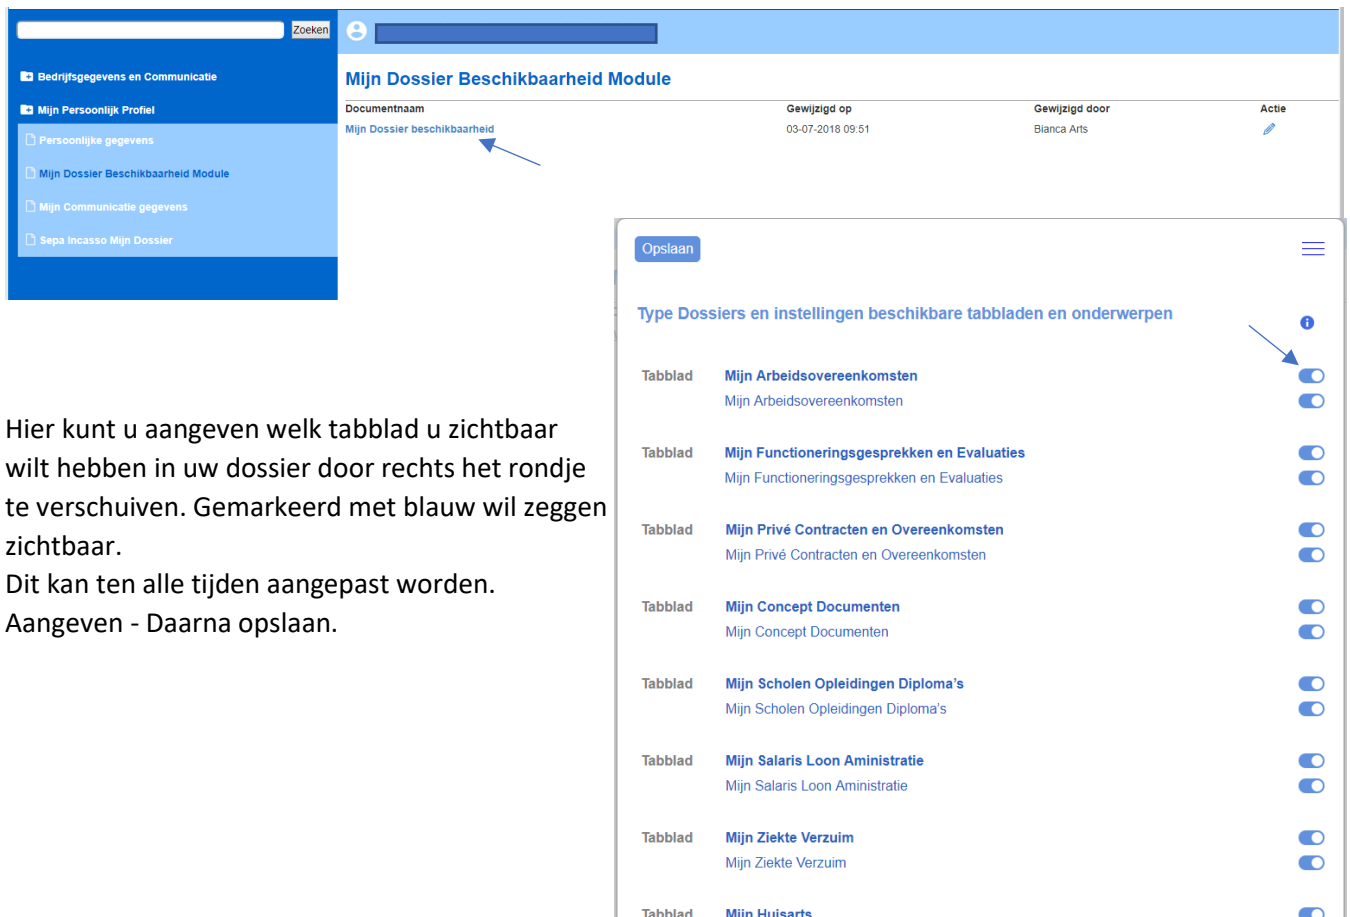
Zoeken

Bedrijfsgegevens en Communicatie

Mijn Persoonlijk Profiel

Persoonlijke gegevens

Mijn Dossier Beschikbaarheid Module

Mijn Communicatie gegevens

Sepa Incasso Mijn Dossier

Mijn Dossier Beschikbaarheid Module

| Documentnaam | Gewijzigd op | Gewijzigd door | Actie |
|---|---|---|---|
| Mijn Dossier beschikbaarheid | 03-07-2018 09:51 | Bianca Arts | |

Opslaan

Type Dossiers en instellingen beschikbare tabbladen en onderwerpen

Tabblad Mijn Arbeidsovereenkomsten
Mijn Arbeidsovereenkomsten

Tabblad Mijn Functioneringsgesprekken en Evaluaties
Mijn Functioneringsgesprekken en Evaluaties

Tabblad Mijn Privé Contracten en Overeenkomsten
Mijn Privé Contracten en Overeenkomsten

Tabblad Mijn Concept Documenten
Mijn Concept Documenten

Tabblad Mijn Scholen Opleidingen Diploma's
Mijn Scholen Opleidingen Diploma's

Tabblad Mijn Salaris Loon Aministratie
Mijn Salaris Loon Aministratie

Tabblad Mijn Ziekte Verzuim
Mijn Ziekte Verzuim

Tabblad Mijn Huisarts

Hier kunt u aangeven welk tabblad u zichtbaar wilt hebben in uw dossier door rechts het rondje te verschuiven. Gemarkeerd met blauw wil zeggen zichtbaar.
Dit kan ten alle tijden aangepast worden.
Aangeven - Daarna opslaan.